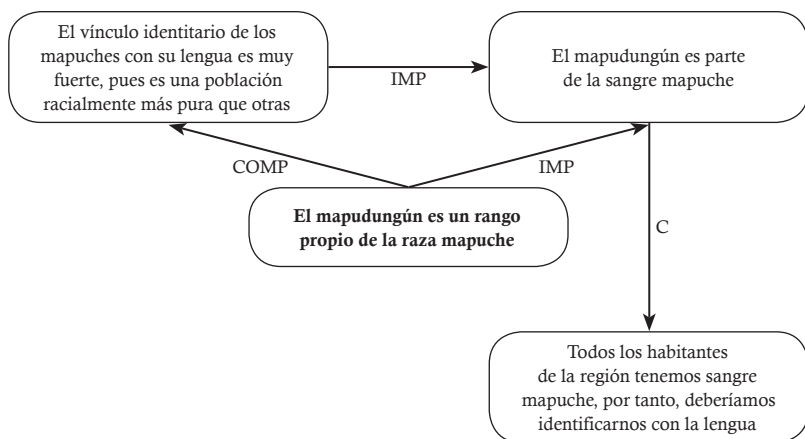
El vínculo identitario de los mapuches con su lengua es muy fuerte, pues es una población racialmente más pura que otras

IMP

El mapudungún es parte de la sangre mapuche

COMP

IMP

El mapudungún es un rango propio de la raza mapuche

C

Todos los habitantes de la región tenemos sangre mapuche, por tanto, deberíamos identificarnos con la lengua